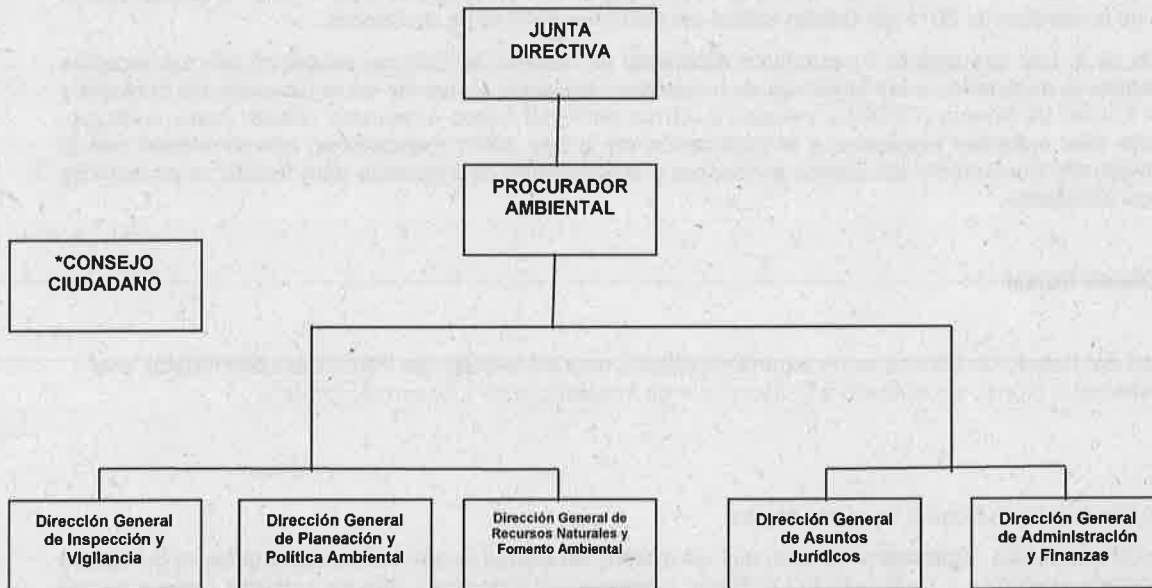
JUNTA DIRECTIVA

PROCURADOR AMBIENTAL

*CONSEJO CIUDADANO

Dirección General de Inspección y Vigilancia

Dirección General de Planeación y Política Ambiental

Dirección General de Recursos Naturales y Fomento Ambiental

Dirección General de Asuntos Jurídicos

Dirección General de Administración y Finanzas